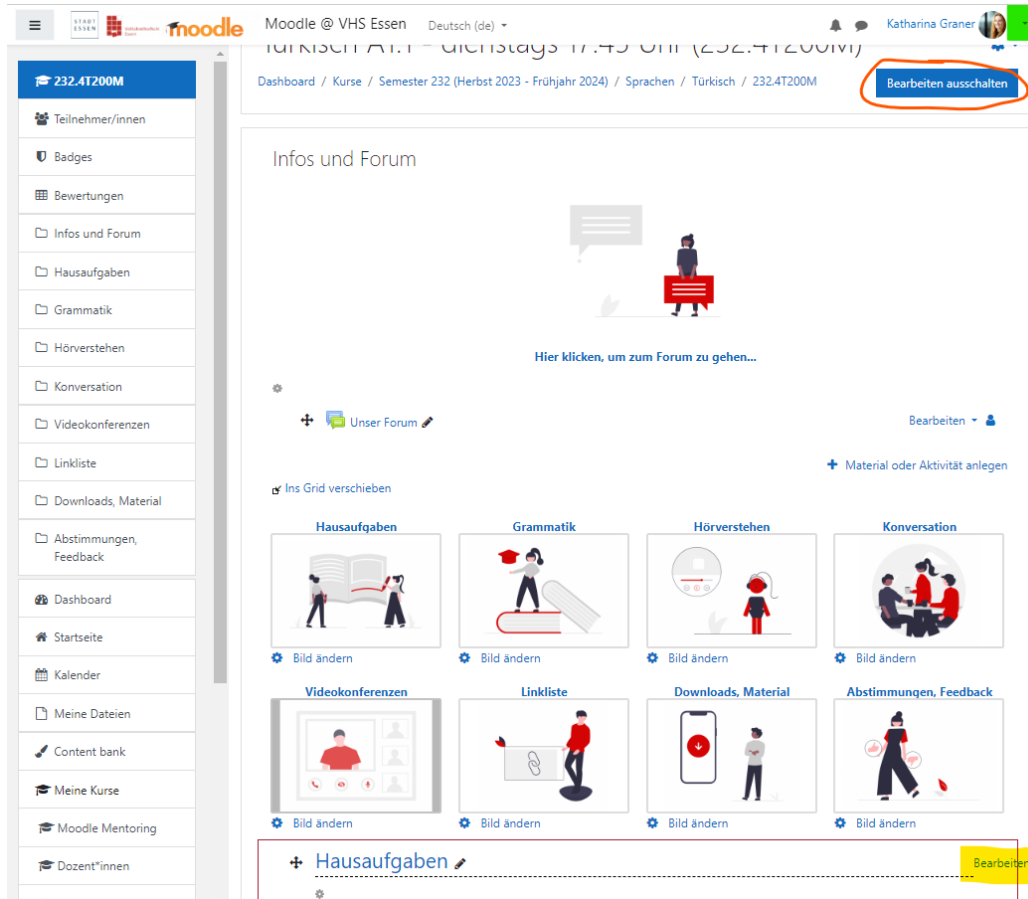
STADT ESSEN moodle Moodle @ VHS Essen Deutsch (de) Katharina Graner

Türkisch A1.1 - dienstags 17:45 Uhr (232.4T200M)

Dashboard / Kurse / Semester 232 (Herbst 2023 - Frühjahr 2024) / Sprachen / Türkisch / 232.4T200M

Bearbeiten ausschalten

232.4T200M
Teilnehmer/innen
Badges
Bewertungen
Infos und Forum
Hausaufgaben
Grammatik
Hörverstehen
Konversation
Videokonferenzen
Linkliste
Downloads, Material
Abstimmungen, Feedback
Dashboard
Startseite
Kalender
Meine Dateien
Content bank
Meine Kurse
Moodle Mentoring
Dozent*innen

Infos und Forum

Hier klicken, um zum Forum zu gehen...

Unser Forum

Bearbeiten

Material oder Aktivität anlegen

Ins Grid verschieben

Hausaufgaben
Bild ändern
Grammatik
Bild ändern
Hörverstehen
Bild ändern
Konversation
Bild ändern
Videokonferenzen
Bild ändern
Linkliste
Bild ändern
Downloads, Material
Bild ändern
Abstimmungen, Feedback
Bild ändern

Hausaufgaben

Bearbeiten